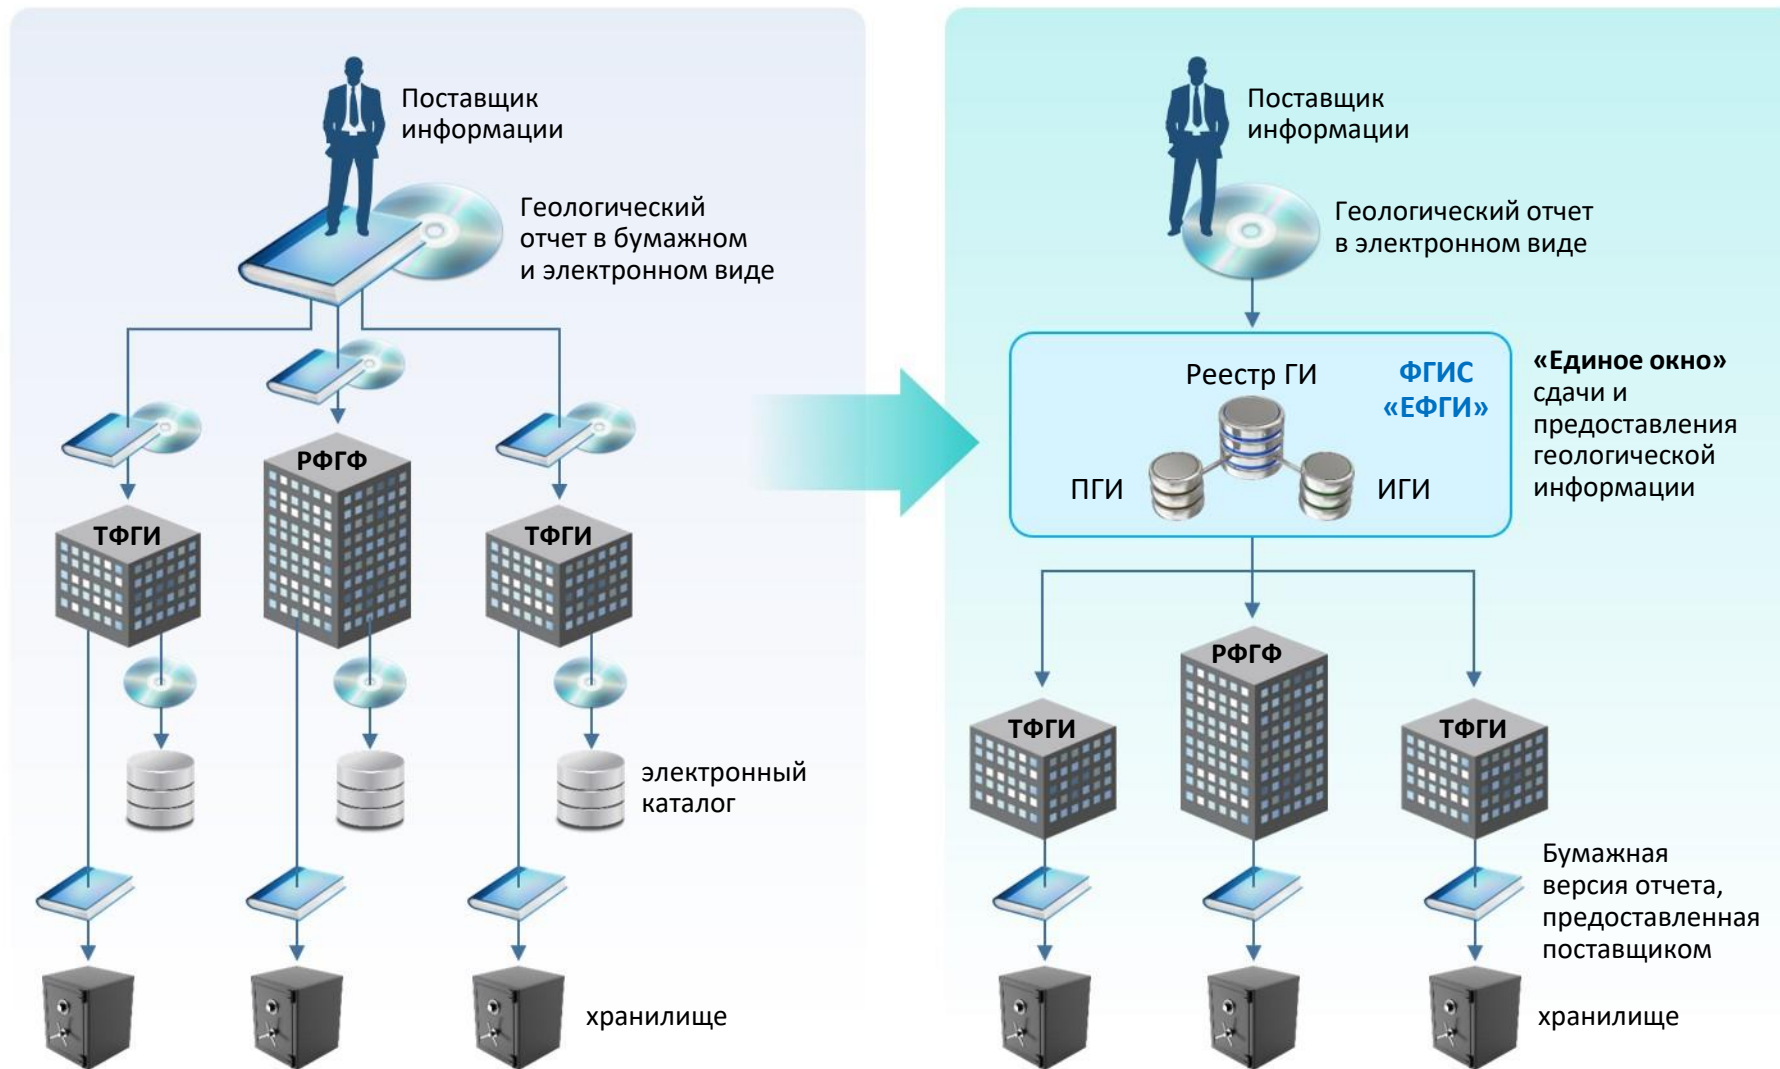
Поставщик информации

Геологический отчет в бумажном и электронном виде

ТФГИ

РФГФ

ТФГИ

электронный каталог

хранилище

Поставщик информации

Геологический отчет в электронном виде

Реестр ГИ

ФГИС «ЕФГИ»

ПГИ

ИГИ

«Единое окно» сдачи и предоставления геологической информации

ТФГИ

РФГФ

ТФГИ

Бумажная версия отчета, предоставленная поставщиком

хранилище